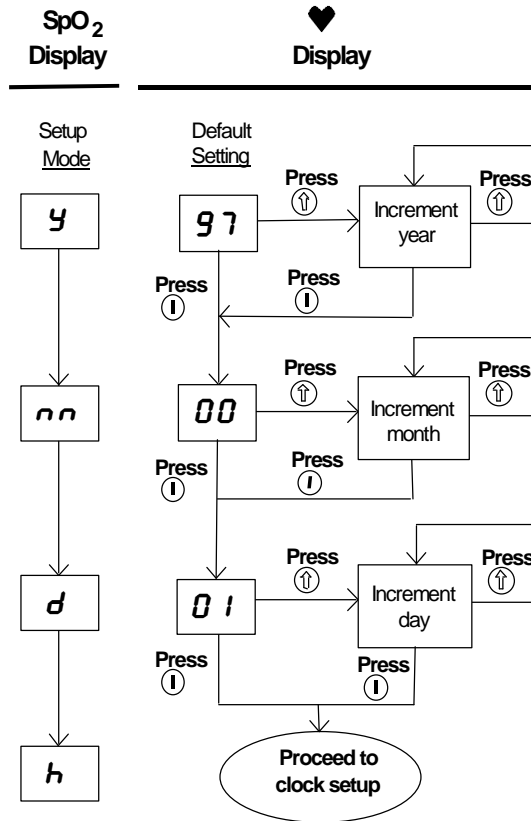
$SpO_2$ Display

♥ Display

Setup Mode

Default Setting

y

97

Press ⇧

Increment year

Press ⇧

Press I

Press I

nn

00

Press ⇧

Increment month

Press ⇧

Press I

Press I

d

01

Press ⇧

Increment day

Press ⇧

Press I

Press I

h

Proceed to clock setup